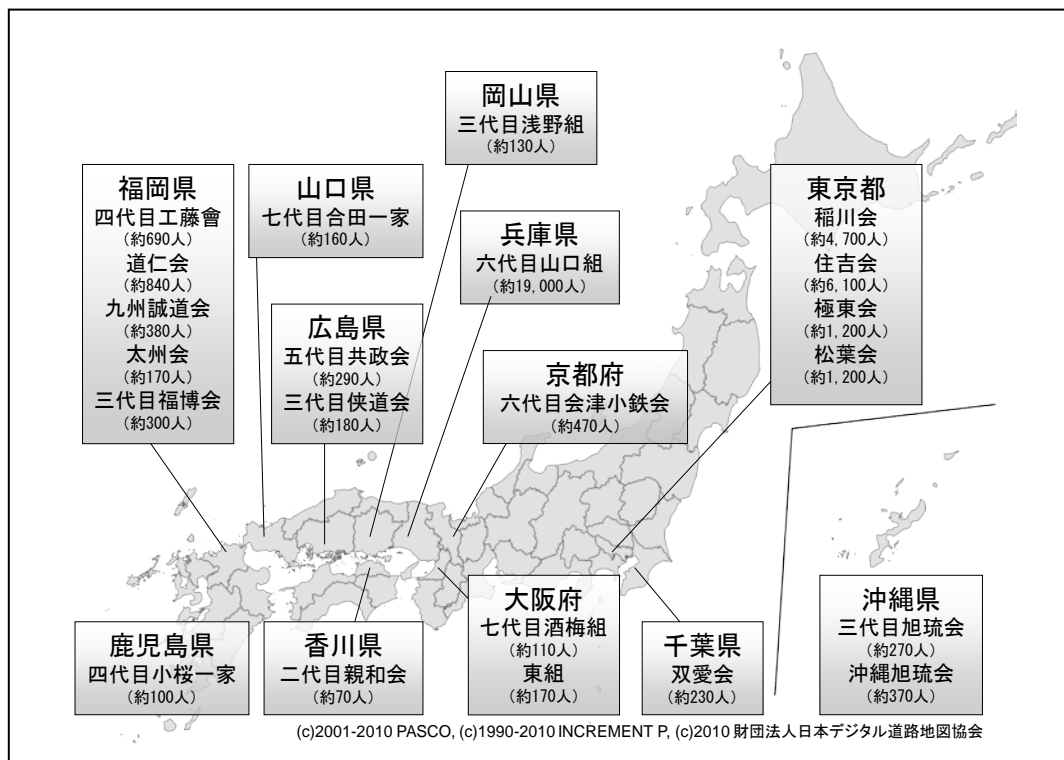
岡山県
三代目浅野組
(約130人)

福岡県
四代目工藤會
(約690人)
道仁会
(約840人)
九州誠道会
(約380人)
太州会
(約170人)
三代目福博会
(約300人)

山口県
七代目合田一家
(約160人)

兵庫県
六代目山口組
(約19,000人)

広島県
五代目共政会
(約290人)
三代目侠道会
(約180人)

京都府
六代目会津小鉄会
(約470人)

東京都
稲川会
(約4,700人)
住吉会
(約6,100人)
極東会
(約1,200人)
松葉会
(約1,200人)

沖縄県
三代目旭琉会
(約270人)
沖縄旭琉会
(約370人)

鹿児島県
四代目小桜一家
(約100人)

香川県
二代目親和会
(約70人)

大阪府
七代目酒梅組
(約110人)
東組
(約170人)

千葉県
双愛会
(約230人)

(c)2001-2010 PASCO, (c)1990-2010 INCREMENT P, (c)2010 財団法人日本デジタル道路地図協会